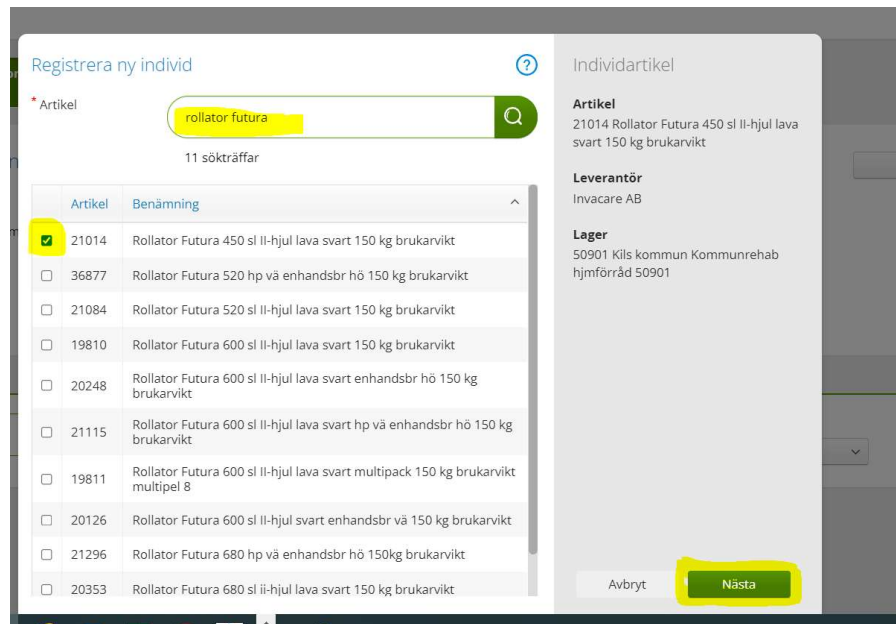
Registrera ny individ

* Artikel

rollator futura

11 sökträffar

| | Artikel | Benämning |
|---|---|---|
| ☑ | 21014 | Rollator Futura 450 sl II-hjul lava svart 150 kg brukarvikt |
| ☐ | 36877 | Rollator Futura 520 hp vä enhandsbr hö 150 kg brukarvikt |
| ☐ | 21084 | Rollator Futura 520 sl II-hjul lava svart 150 kg brukarvikt |
| ☐ | 19810 | Rollator Futura 600 sl II-hjul lava svart 150 kg brukarvikt |
| ☐ | 20248 | Rollator Futura 600 sl II-hjul lava svart enhandsbr hö 150 kg brukarvikt |
| ☐ | 21115 | Rollator Futura 600 sl II-hjul lava svart hp vä enhandsbr hö 150 kg brukarvikt |
| ☐ | 19811 | Rollator Futura 600 sl II-hjul lava svart multipack 150 kg brukarvikt multipel 8 |
| ☐ | 20126 | Rollator Futura 600 sl II-hjul svart enhandsbr vä 150 kg brukarvikt |
| ☐ | 21296 | Rollator Futura 680 hp vä enhandsbr hö 150kg brukarvikt |
| ☐ | 20353 | Rollator Futura 680 sl ii-hjul lava svart 150 kg brukarvikt |

Individartikel

Artikel
21014 Rollator Futura 450 sl II-hjul lava svart 150 kg brukarvikt

Leverantör
Invacare AB

Lager
50901 Kils kommun Kommunrehab hjmförråd 50901

Avbryt

Nästa